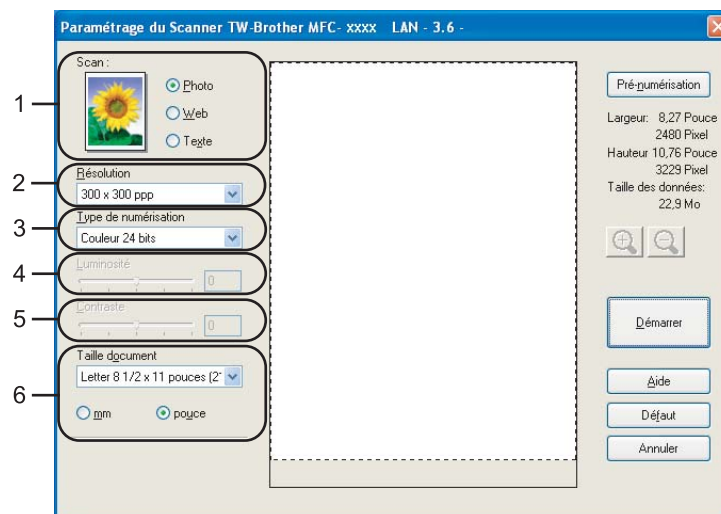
Paramétrage du Scanner TW-Brother MFC- xxxx LAN - 3.6 -

1
2
3
4
5
6

Scan :
Photo
Web
Texte

Résolution
300 x 300 ppp

Type de numérisation
Couleur 24 bits

Luminosité
0

Contraste
0

Taille document
Letter 8 1/2 x 11 pouces (2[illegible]
mm
pouce

Pré-numérisation
Largeur: 8,27 Pouce
2480 Pixel
Hauteur 10,76 Pouce
3229 Pixel
Taille des données:
22,9 Mo

Démarrer
Aide
Défaut
Annuler